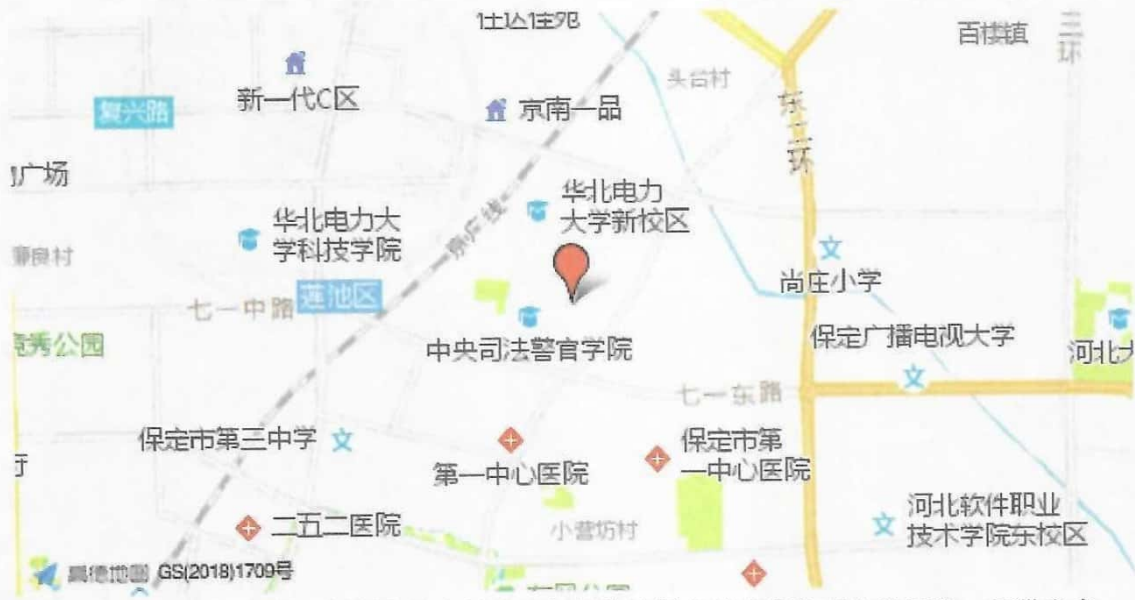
佳达佳苑

百楼镇

三环

新一代C区

复兴路

京南一品

头台村

东二环

广场

华北电力大学新校区

华北电力大学科技学院

京广线

康良村

尚庄小学

七一中路

莲池区

竞秀公园

中央司法警官学院

保定广播电视大学

河北大

七一东路

保定市第三中学

保定市第一中心医院

第一中心医院

二五二医院

小营坊村

河北软件职业技术学院东校区

高德地图 GS(2018)1709号

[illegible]公园